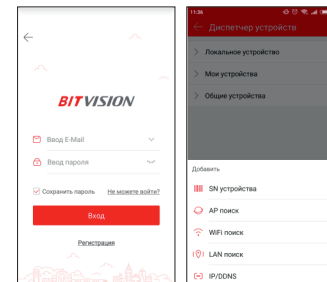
BITVISION

Ввод E-Mail

Ввод пароля

Сохранить пароль Не можете войти?

Вход

Регистрация

11:36

Диспетчер устройства

Локальное устройство

Мои устройства

Общие устройства

Добавить

SN устройства

AP поиск

WiFi поиск

LAN поиск

IP/DDNS